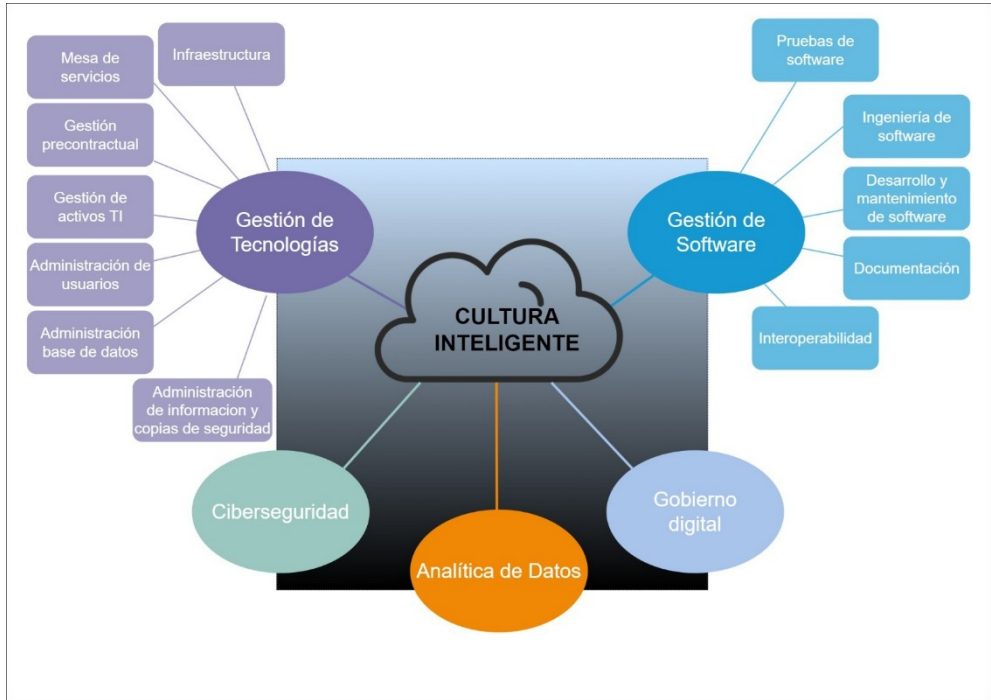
Mesa de servicios

Infraestructura

Gestión precontractual

Gestión de activos TI

Administración de usuarios

Administración base de datos

Administración de informacion y copias de seguridad

Gestión de Tecnologías

Pruebas de software

Ingeniería de software

Desarrollo y mantenimiento de software

Documentación

Interoperabilidad

Gestión de Software

CULTURA INTELIGENTE

Ciberseguridad

Analítica de Datos

Gobierno digital